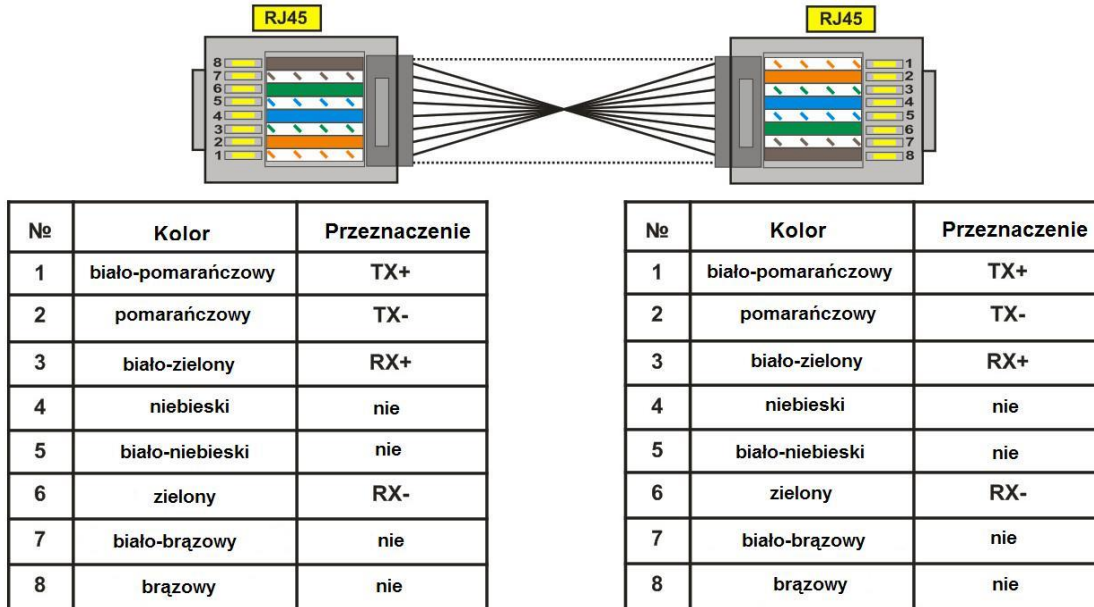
RJ45

8
7
6
5
4
3
2
1

RJ45

1
2
3
4
5
6
7
8

| № | Kolor | Przeznaczenie |
|---|---|---|
| 1 | biało-pomarańczowy | TX+ |
| 2 | pomarańczowy | TX- |
| 3 | biało-zielony | RX+ |
| 4 | niebieski | nie |
| 5 | biało-niebieski | nie |
| 6 | zielony | RX- |
| 7 | biało-brązowy | nie |
| 8 | brązowy | nie |

| № | Kolor | Przeznaczenie |
|---|---|---|
| 1 | biało-pomarańczowy | TX+ |
| 2 | pomarańczowy | TX- |
| 3 | biało-zielony | RX+ |
| 4 | niebieski | nie |
| 5 | biało-niebieski | nie |
| 6 | zielony | RX- |
| 7 | biało-brązowy | nie |
| 8 | brązowy | nie |